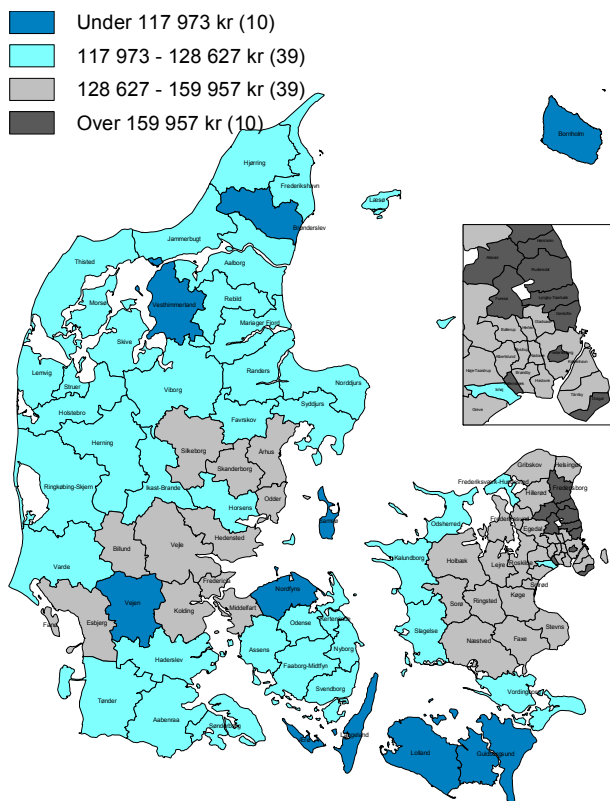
Under 117 973 kr (10)

117 973 - 128 627 kr (39)

128 627 - 159 957 kr (39)

Over 159 957 kr (10)

Bornholm

Hjørring

Frederikshavn

Læsø

Brønderslev

Jammerbugt

Thisted

Aalborg

Vesthimmerland

Rebild

Morsø

Mariager Fjord

Skive

Lemvig

Randers

Norddjurs

Struer

Viborg

Syddjurs

Holstebro

Favrskov

Silkeborg

Århus

Herning

Skanderborg

Ringkøbing-Skjern

Ikast-Brande

Odder

Horsens

Samsø

Hedensted

Billund

Vejle

Varde

Fredericia

Vejen

Kolding

Middelfart

Nordfyns

Fanø

Esbjerg

Odense

Kerteminde

Assens

Nyborg

Haderslev

Faaborg-Midtfyn

Svendborg

Tønder

Aabenraa

Sønderborg

Langeland

Lolland

Guldborgsund

Vordingborg

Gribskov

Helsingør

Frederiksværk-Hundested

Hillerød

Fredensborg

Odsherred

Kalundborg

Holbæk

Lejre

Egedal

Roskilde

Solrød

Køge

Ringsted

Sorø

Slagelse

Stevns

Faxe

Næstved